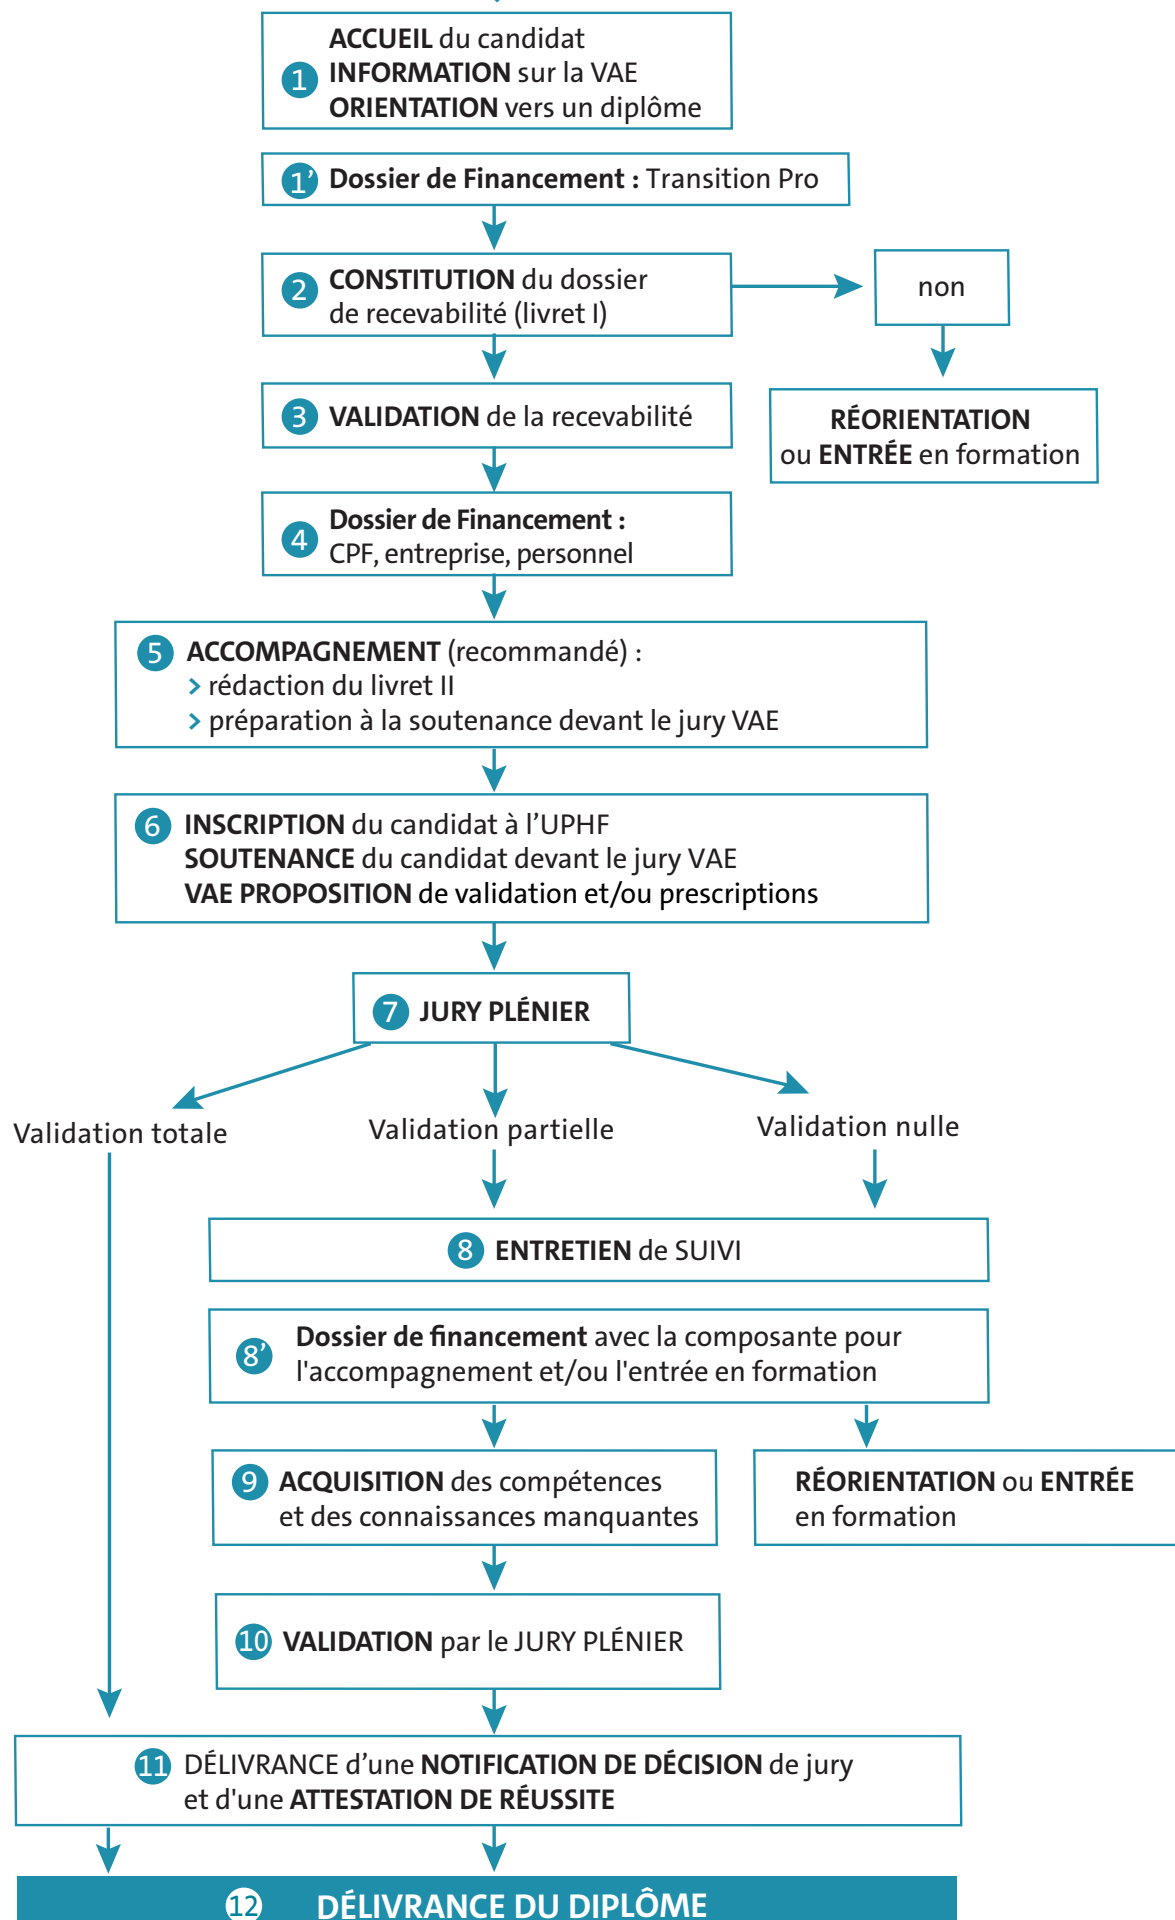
1 **ACCUEIL** du candidat
**INFORMATION** sur la VAE
**ORIENTATION** vers un diplôme

1’ **Dossier de Financement :** Transition Pro

2 **CONSTITUTION** du dossier de recevabilité (livret I)

non

**RÉORIENTATION** ou **ENTRÉE** en formation

3 **VALIDATION** de la recevabilité

4 **Dossier de Financement :** CPF, entreprise, personnel

5 **ACCOMPAGNEMENT** (recommandé) :
> rédaction du livret II
> préparation à la soutenance devant le jury VAE

6 **INSCRIPTION** du candidat à l’UPHF
**SOUTENANCE** du candidat devant le jury VAE
**VAE PROPOSITION** de validation et/ou prescriptions

7 **JURY PLÉNIER**

Validation totale

Validation partielle

Validation nulle

8 **ENTRETIEN** de SUIVI

8’ **Dossier de financement** avec la composante pour l'accompagnement et/ou l'entrée en formation

9 **ACQUISITION** des compétences et des connaissances manquantes

**RÉORIENTATION** ou **ENTRÉE** en formation

10 **VALIDATION** par le JURY PLÉNIER

11 DÉLIVRANCE d’une **NOTIFICATION DE DÉCISION** de jury et d'une **ATTESTATION DE RÉUSSITE**

12 DÉLIVRANCE DU DIPLÔME